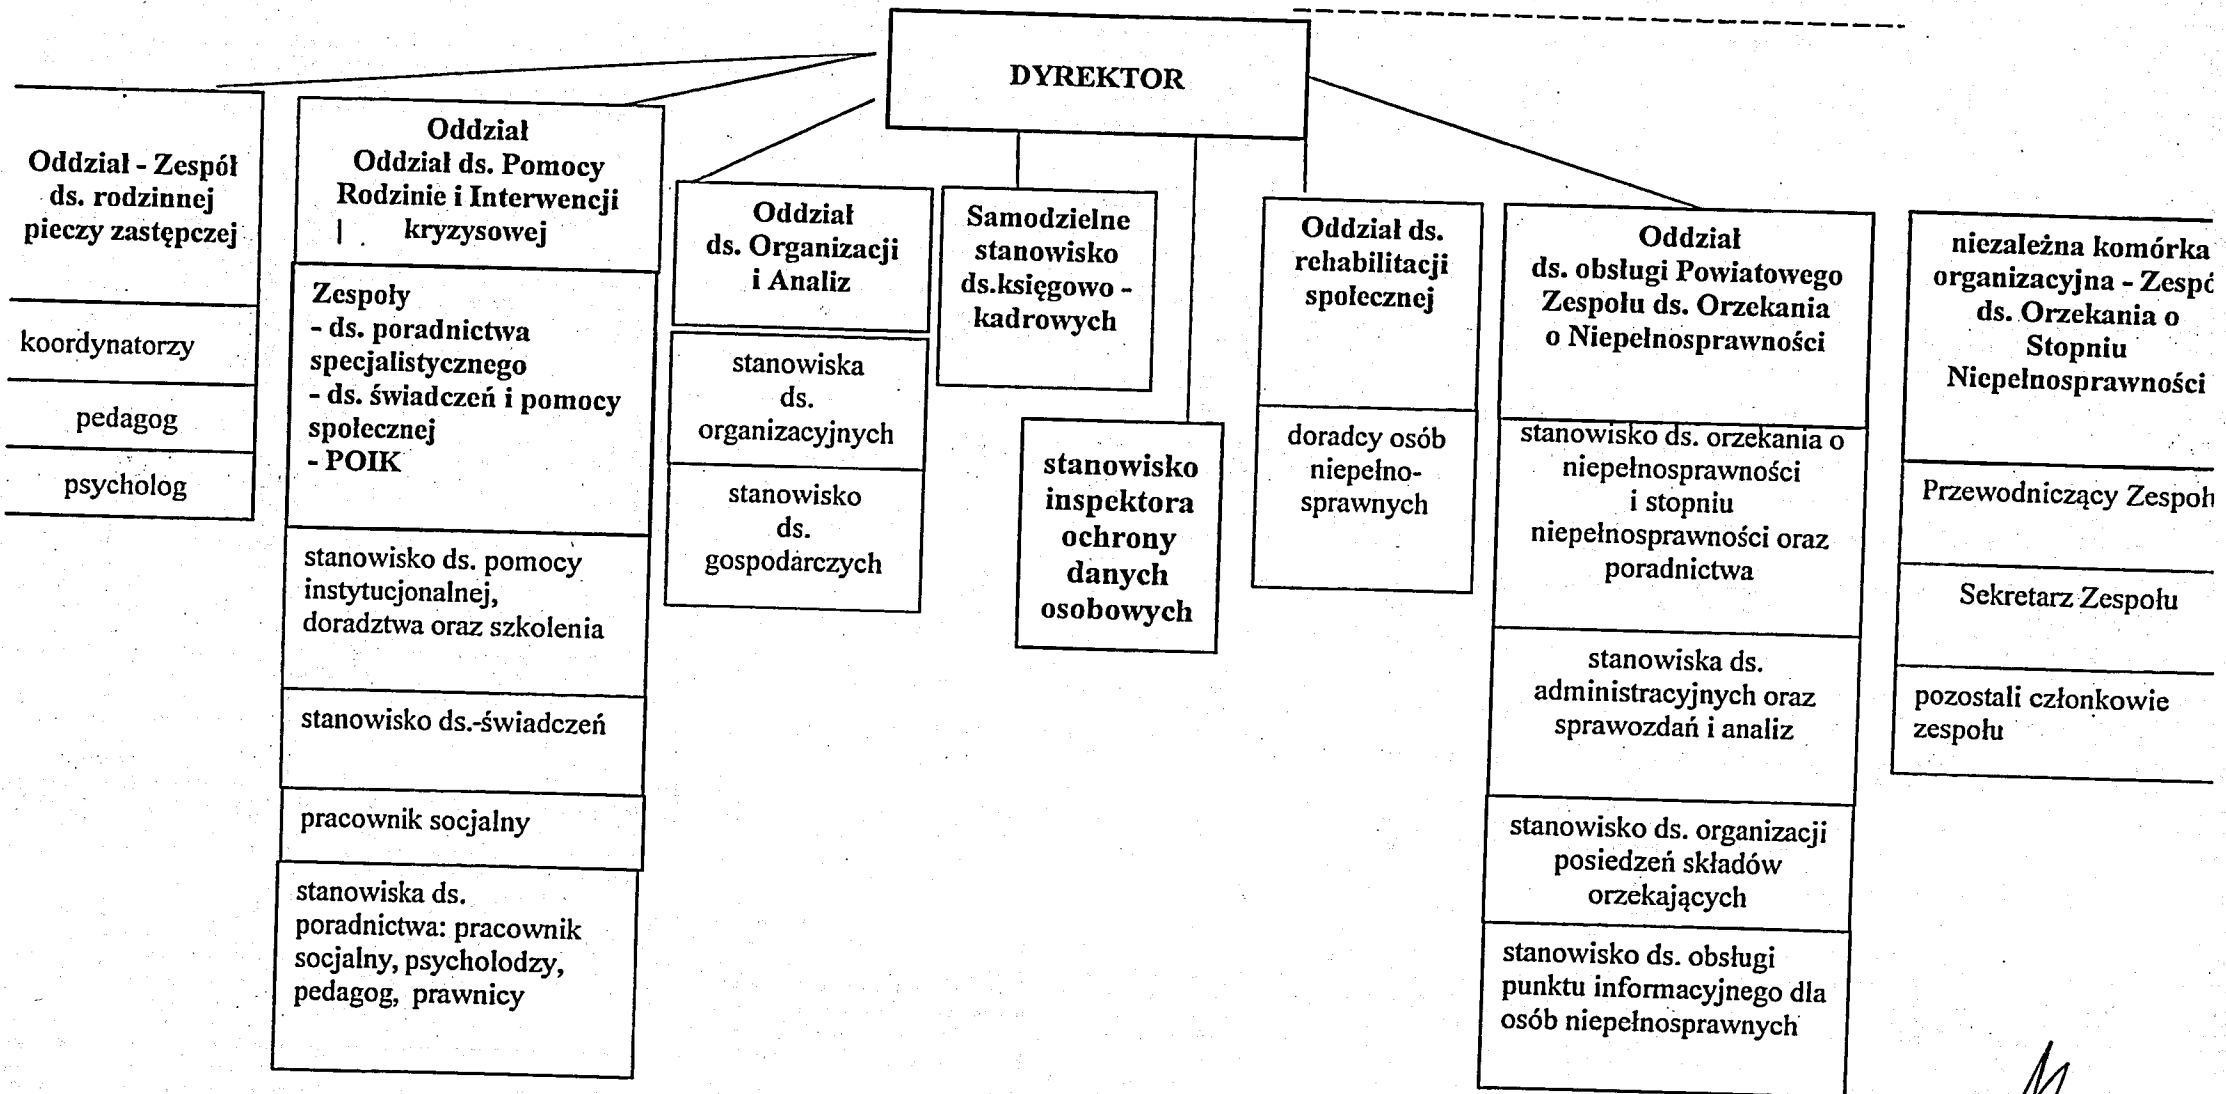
DYREKTOR

Oddział - Zespół ds. rodzinnej pieczy zastępczej

koordynatorzy

pedagog

psycholog

Oddział
Oddział ds. Pomocy Rodzinie i Interwencji | kryzysowej

Zespoły
- ds. poradnictwa specjalistycznego
- ds. świadczeń i pomocy społecznej
- POIK

stanowisko ds. pomocy instytucjonalnej, doradztwa oraz szkolenia

stanowisko ds.-świadczeń

pracownik socjalny

stanowiska ds. poradnictwa: pracownik socjalny, psycholodzy, pedagog, prawnicy

Oddział ds. Organizacji i Analiz

stanowiska ds. organizacyjnych

stanowisko ds. gospodarczych

Samodzielne stanowisko ds.księgowo - kadrowych

stanowisko inspektora ochrony danych osobowych

Oddział ds. rehabilitacji społecznej

doradcy osób niepełno-sprawnych

Oddział ds. obsługi Powiatowego Zespołu ds. Orzekania o Niepełnosprawności

stanowisko ds. orzekania o niepełnosprawności i stopniu niepełnosprawności oraz poradnictwa

stanowiska ds. administracyjnych oraz sprawozdań i analiz

stanowisko ds. organizacji posiedzeń składów orzekających

stanowisko ds. obsługi punktu informacyjnego dla osób niepełnosprawnych

niezależna komórka organizacyjna - Zespó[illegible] ds. Orzekania o Stopniu Niepełnosprawności

Przewodniczący Zespoł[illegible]

Sekretarz Zespołu

pozostali członkowie zespołu

M